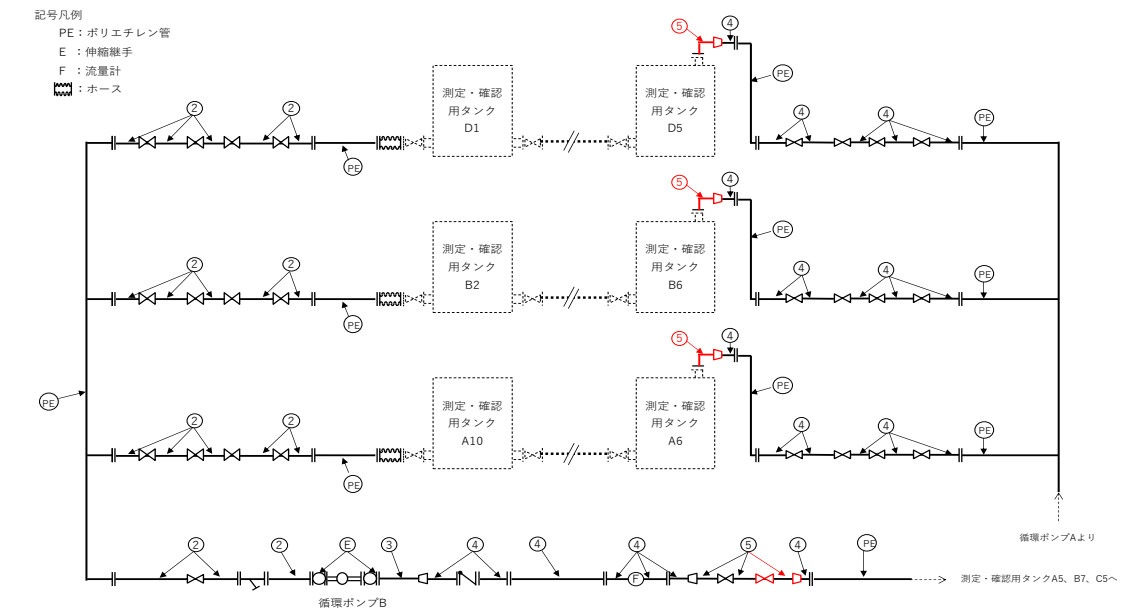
記号凡例
PE：ポリエチレン管
E ：伸縮継手
F ：流量計
：ホース

5
4
2
2
測定・確認用タンクD1
測定・確認用タンクD5
PE
PE
4
4
PE

5
4
2
2
測定・確認用タンクB2
測定・確認用タンクB6
PE
PE
4
4
PE

5
4
2
2
測定・確認用タンクA10
測定・確認用タンクA6
PE
PE
PE
4
4
PE

循環ポンプAより

2
2
E
3
4
4
4
5
4
PE
F
循環ポンプB
測定・確認用タンクA5、B7、C5へ